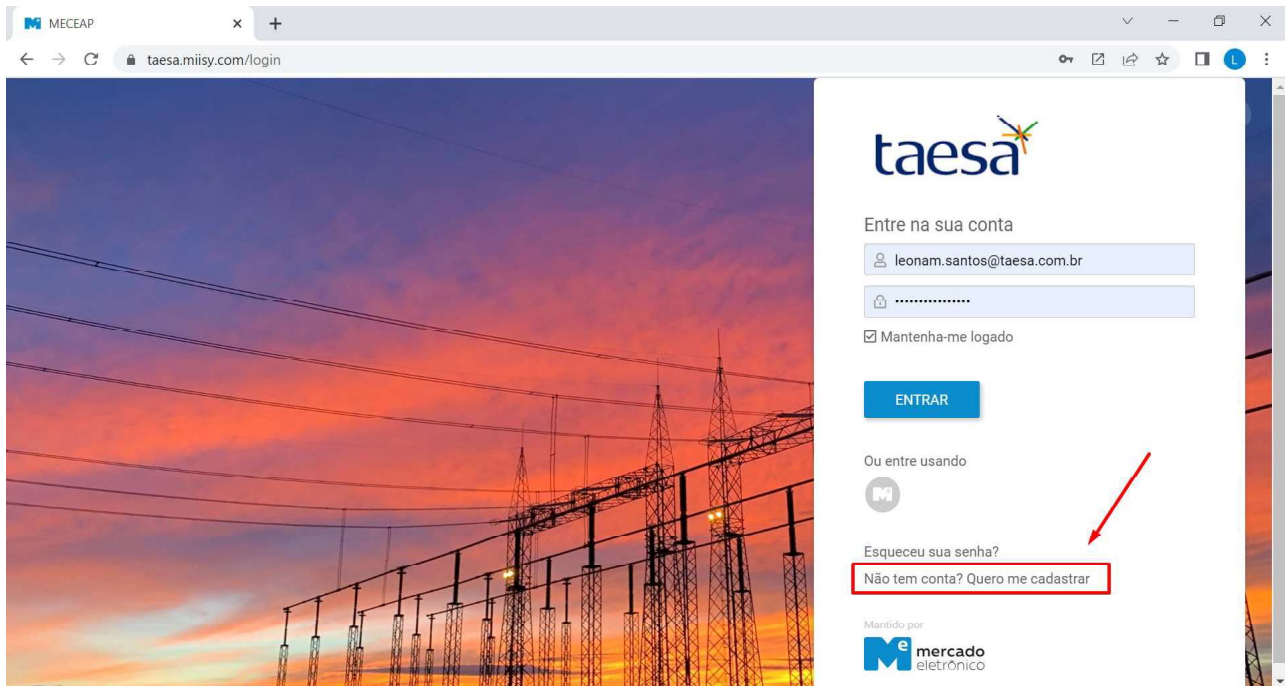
MECEAP
taesa.miisy.com/login
L
taesa
Entre na sua conta
leonam.santos@taesa.com.br
················
☑ Mantenha-me logado
ENTRAR
Ou entre usando
Esqueceu sua senha?
Não tem conta? Quero me cadastrar
Mantido por
mercado eletrônico